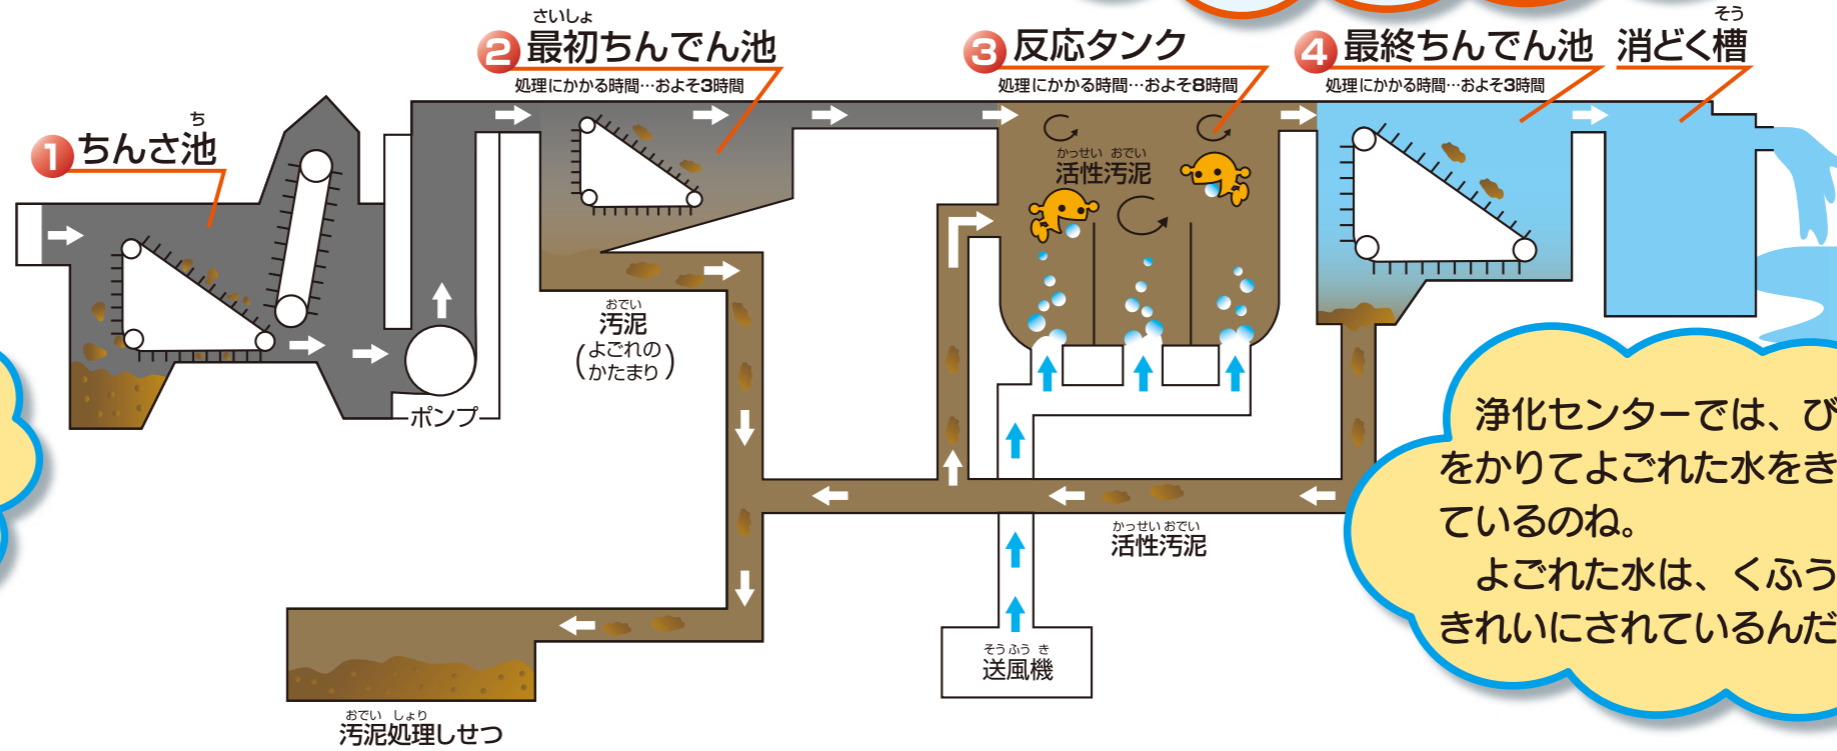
さいしょ
2 最初ちんでん池
処理にかかる時間…およそ3時間

3 反応タンク
処理にかかる時間…およそ8時間

4 最終ちんでん池
処理にかかる時間…およそ3時間

そう
消どく槽

ち
1 ちんさ池

かっせい おでい
活性汚泥

おでい
汚泥
(よごれの かたまり)

ポンプ

かっせい おでい
活性汚泥

そう ふう き
送風機

おでい しょり
汚泥処理しせつ

浄化センターでは、び
をかりてよごれた水をき
ているのね。
よごれた水は、くふう
きれいにされているんだ